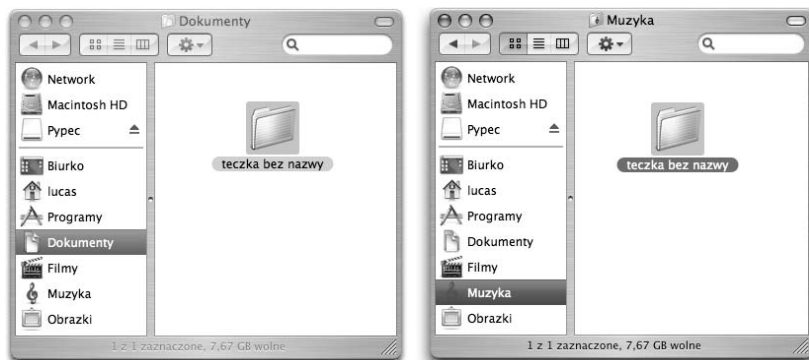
Dokumenty

Network
Macintosh HD
Pypec
Biurko
lucas
Programy
Dokumenty
Filmy
Muzyka
Obrazki

teczka bez nazwy

1 z 1 zaznaczone, 7,67 GB wolne

Muzyka

Network
Macintosh HD
Pypec
Biurko
lucas
Programy
Dokumenty
Filmy
Muzyka
Obrazki

teczka bez nazwy

1 z 1 zaznaczone, 7,67 GB wolne